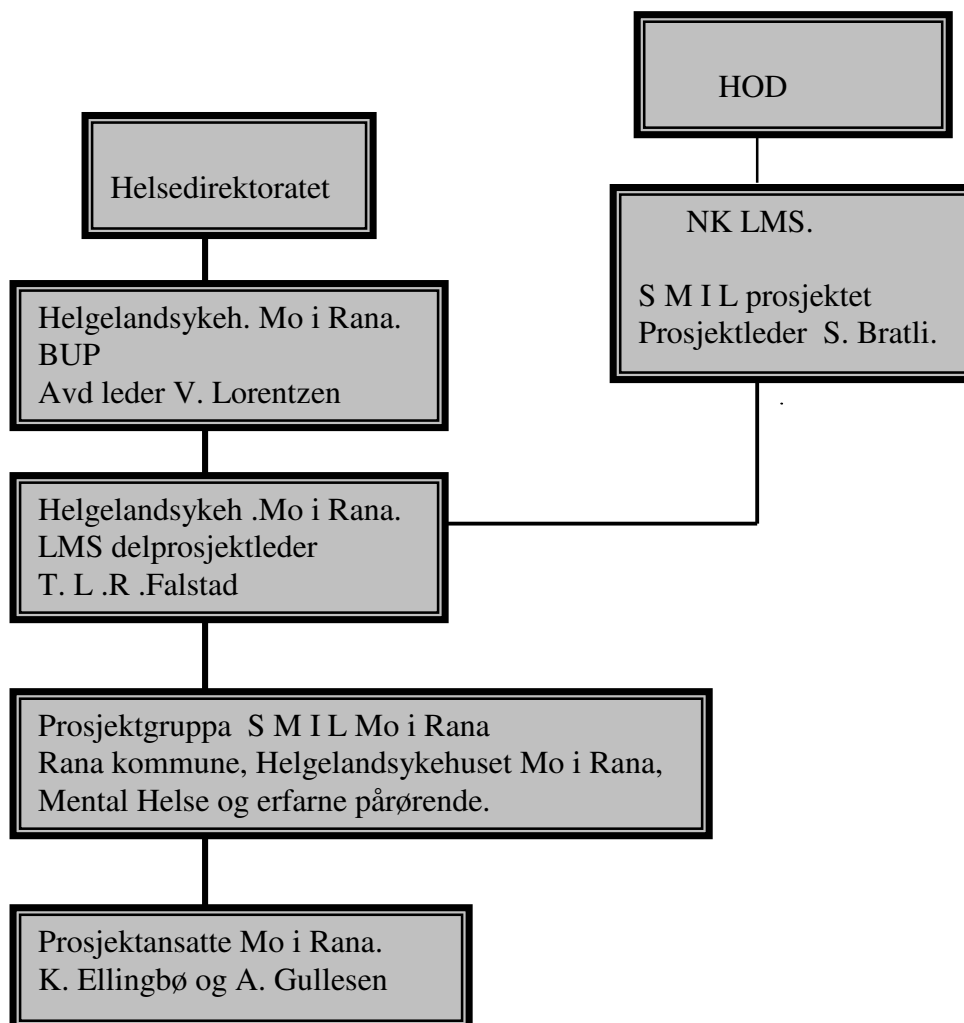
HOD

Helsedirektoratet

NK LMS.

S M I L prosjektet
Prosjektleder S. Bratli.

Helgelandsykeh. Mo i Rana.
BUP
Avd leder V. Lorentzen

Helgelandsykeh .Mo i Rana.
LMS delprosjektleder
T. L .R .Falstad

Prosjektgruppa S M I L Mo i Rana
Rana kommune, Helgelandsykehuset Mo i Rana,
Mental Helse og erfarne pårørende.

Prosjektansatte Mo i Rana.
K. Ellingbø og A. Gullesen